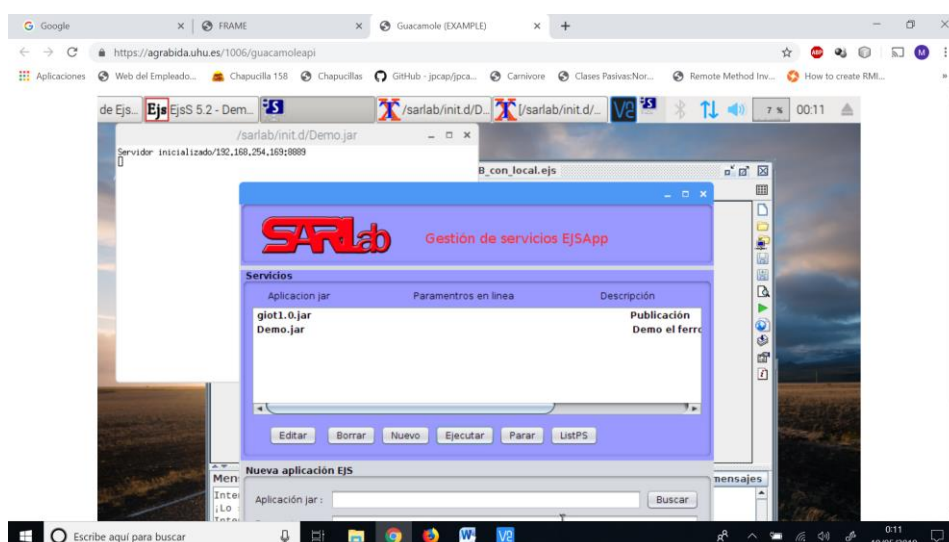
Google
FRAME
Guacamole (EXAMPLE)
https://agrabida.uhu.es/1006/guacamoleapi
Aplicaciones Web del Empleado... Chapucilla 158 Chapucillas GitHub - jpcap/jpca... Carnivore Clases Pasivas:Nor... Remote Method Inv... How to create RMI...
de Ejs... EjsS 5.2 - Dem... /sarlab/init.d/D... [/sarlab/init.d/... 7 % 00:11
/sarlab/init.d/Demo.jar
Servidor inicializado/192.168.254.169:8889
B_con_local.ejs
SARLab Gestión de servicios EJSApp
Servicios
Aplicacion jar Paramentros en linea Descripción
giot1.0.jar Publicación
Demo.jar Demo el ferro
Editar Borrar Nuevo Ejecutar Parar ListPS
Nueva aplicación EJS
Aplicación jar : Buscar
Men
Inte
¡Lo
mensajes
Escribe aquí para buscar
0:11